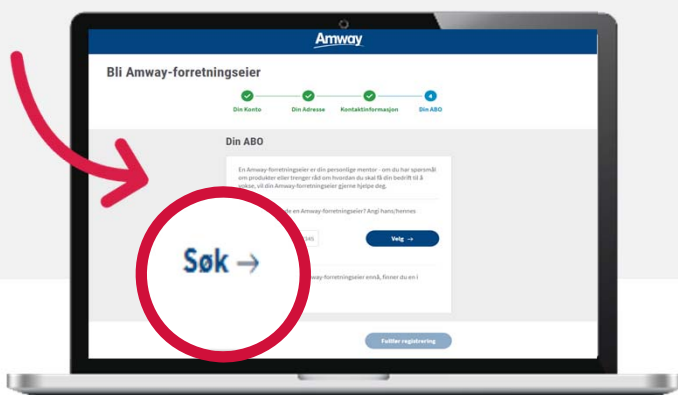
Amway

Bli Amway-forretningseier

Din Konto
Din Adresse
Kontaktinformasjon
4
Din ABO

Din ABO

En Amway-forretningseier er din personlige mentor - om du har spørsmål om produkter eller trenger råd om hvordan du skal få din bedrift til å vokse, vil din Amway-forretningseier gjerne hjelpe deg.

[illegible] de en Amway-forretningseier? Angi hans/hennes

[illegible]45

Velg →

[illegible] Amway-forretningseier ennå, finner du en i

Søk →

Fullfør registrering